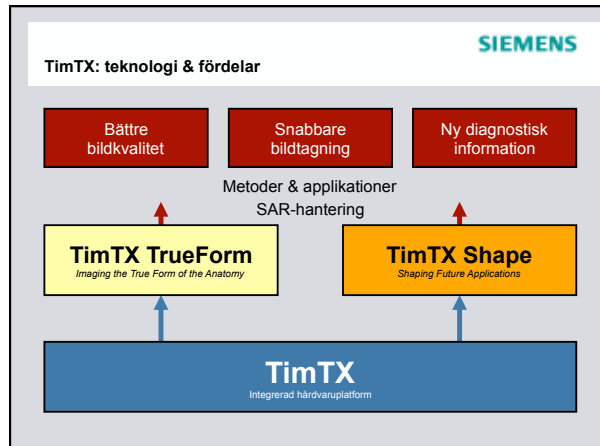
SIEMENS

TimTX: teknologi & fördelar

Bättre bildkvalitet

Snabbare bildtagning

Ny diagnostisk information

Metoder & applikationer
SAR-hantering

TimTX TrueForm
Imaging the True Form of the Anatomy

TimTX Shape
Shaping Future Applications

TimTX
Integrerad hårdvaruplatform